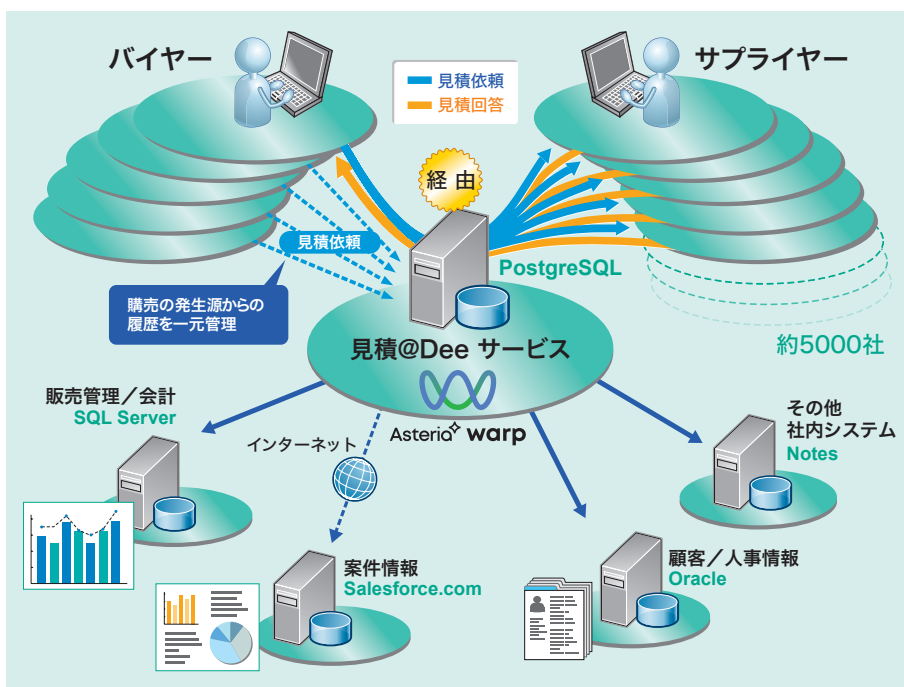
バイヤー

見積依頼
見積回答

サプライヤー

経由

見積依頼

購売の発生源からの
履歴を一元管理

PostgreSQL

見積@Dee サービス

約5000社

Asteria warp

販売管理／会計
SQL Server

インターネット

その他
社内システム
Notes

案件情報
Salesforce.com

顧客／人事情報
Oracle